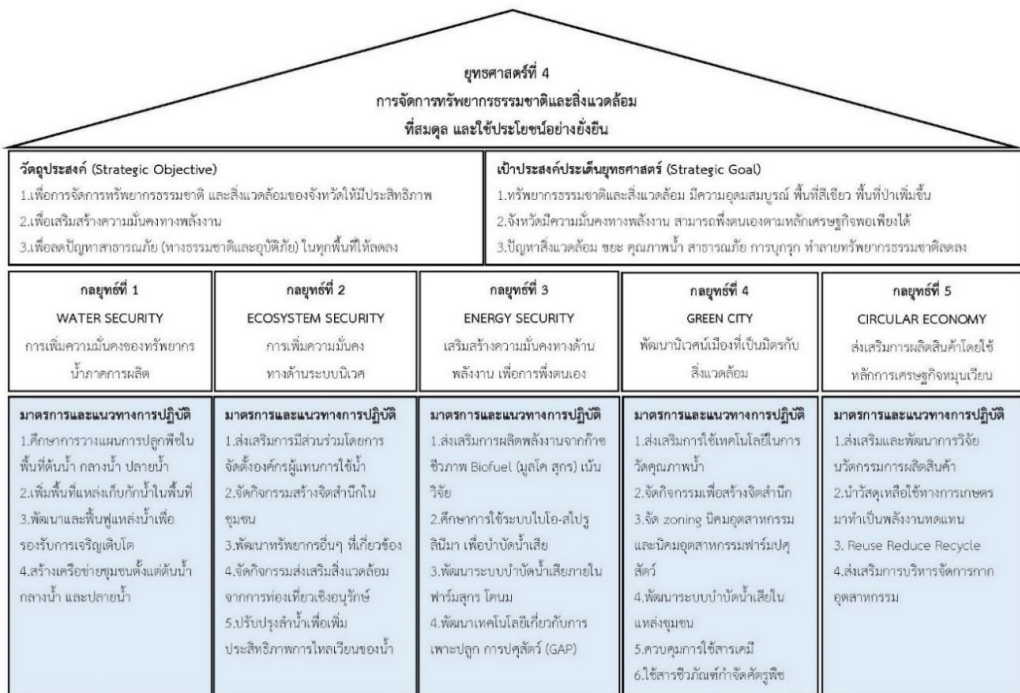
ยุทธศาสตร์ที่ 4
การจัดการทรัพยากรธรรมชาติและสิ่งแวดล้อม
ที่สมดุล และใช้ประโยชน์อย่างยั่งยืน

วัตถุประสงค์ (Strategic Objective)
1.เพื่อการจัดการทรัพยากรธรรมชาติ และสิ่งแวดล้อมของจังหวัดให้มีประสิทธิภาพ
2.เพื่อเสริมสร้างความมั่นคงทางพลังงาน
3.เพื่อลดปัญหาสาธารณภัย (ทางธรรมชาติและอุบัติภัย) ในทุกพื้นที่ให้ลดลง

เป้าประสงค์ประเด็นยุทธศาสตร์ (Strategic Goal)
1.ทรัพยากรธรรมชาติและสิ่งแวดล้อม มีความอุดมสมบูรณ์ พื้นที่สีเขียว พื้นที่ป่าเพิ่มขึ้น
2.จังหวัดมีความมั่นคงทางพลังงาน สามารถพึ่งตนเองตามหลักเศรษฐกิจพอเพียงได้
3.ปัญหาสิ่งแวดล้อม ขยะ คุณภาพน้ำ สาธารณภัย การบุกรุก ทำลายทรัพยากรธรรมชาติลดลง

กลยุทธ์ที่ 1
WATER SECURITY
การเพิ่มความมั่นคงของทรัพยากรน้ำภาคการผลิต

มาตรการและแนวทางการปฏิบัติ
1.ศึกษาการวางแผนการปลูกพืชในพื้นที่ต้นน้ำ กลางน้ำ ปลายน้ำ
2.เพิ่มพื้นที่แหล่งเก็บกักน้ำในพื้นที่
3.พัฒนาและฟื้นฟูแหล่งน้ำเพื่อรองรับการเจริญเติบโต
4.สร้างเครือข่ายชุมชนตั้งแต่ต้นน้ำ กลางน้ำ และปลายน้ำ

กลยุทธ์ที่ 2
ECOSYSTEM SECURITY
การเพิ่มความมั่นคงทางด้านระบบนิเวศ

มาตรการและแนวทางการปฏิบัติ
1.ส่งเสริมการมีส่วนร่วมโดยการจัดตั้งองค์กรผู้แทนการใช้น้ำ
2.จัดกิจกรรมสร้างจิตสำนึกในชุมชน
3.พัฒนาทรัพยากรอื่นๆ ที่เกี่ยวข้อง
4.จัดกิจกรรมส่งเสริมสิ่งแวดล้อมจากการท่องเที่ยวเชิงอนุรักษ์
5.ปรับปรุงลำน้ำเพื่อเพิ่มประสิทธิภาพการไหลเวียนของน้ำ

กลยุทธ์ที่ 3
ENERGY SECURITY
เสริมสร้างความมั่นคงทางด้านพลังงาน เพื่อการพึ่งตนเอง

มาตรการและแนวทางการปฏิบัติ
1.ส่งเสริมการผลิตพลังงานจากก๊าซชีวภาพ Biofuel (มูลโค สุกร) เน้นวิจัย
2.ศึกษาการใช้ระบบไบโอ-สไปรูลิน่า เพื่อบำบัดน้ำเสีย
3.พัฒนาระบบบำบัดน้ำเสียภายในฟาร์มสุกร โคนม
4.พัฒนาเทคโนโลยีเกี่ยวกับการเพาะปลูก การปศุสัตว์ (GAP)

กลยุทธ์ที่ 4
GREEN CITY
พัฒนานิเวศน์เมืองที่เป็นมิตรกับสิ่งแวดล้อม

มาตรการและแนวทางการปฏิบัติ
1.ส่งเสริมการใช้เทคโนโลยีในการวัดคุณภาพน้ำ
2.จัดกิจกรรมเพื่อสร้างจิตสำนึก
3.จัด zoning นิคมอุตสาหกรรม และนิคมอุตสาหกรรมฟาร์มปศุสัตว์
4.พัฒนาระบบบำบัดน้ำเสียในแหล่งชุมชน
5.ควบคุมการใช้สารเคมี
6.ใช้สารชีวภัณฑ์กำจัดศัตรูพืช

กลยุทธ์ที่ 5
CIRCULAR ECONOMY
ส่งเสริมการผลิตสินค้าโดยใช้หลักการเศรษฐกิจหมุนเวียน

มาตรการและแนวทางการปฏิบัติ
1.ส่งเสริมและพัฒนาการวิจัยนวัตกรรมการผลิตสินค้า
2.นำวัสดุเหลือใช้ทางการเกษตรมาทำเป็นพลังงานทดแทน
3. Reuse Reduce Recycle
4.ส่งเสริมการบริหารจัดการกากอุตสาหกรรม